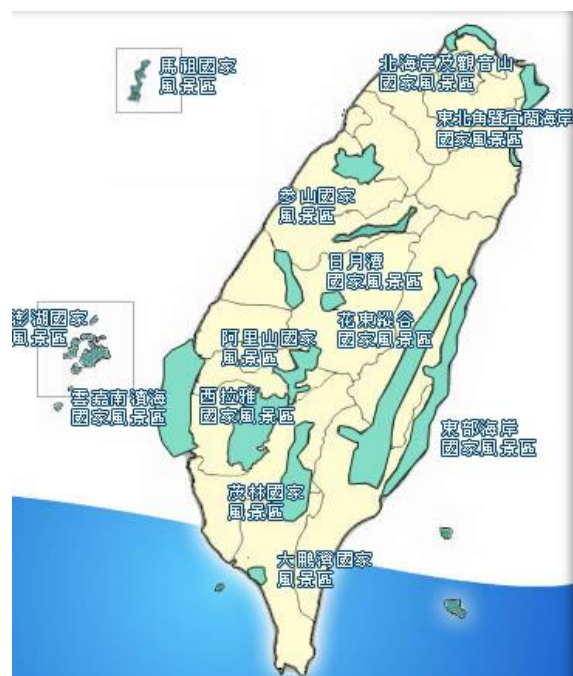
馬祖國家
風景區

北海岸及觀音山
國家風景區

東北角暨宜蘭海岸
國家風景區

參山國家
風景區

日月潭
國家風景區

澎湖國家
風景區

阿里山國家
風景區

花東縱谷
國家風景區

雲嘉南濱海
國家風景區

西拉雅
國家風景區

東部海岸
國家風景區

茂林國家
風景區

大鵬灣國家
風景區